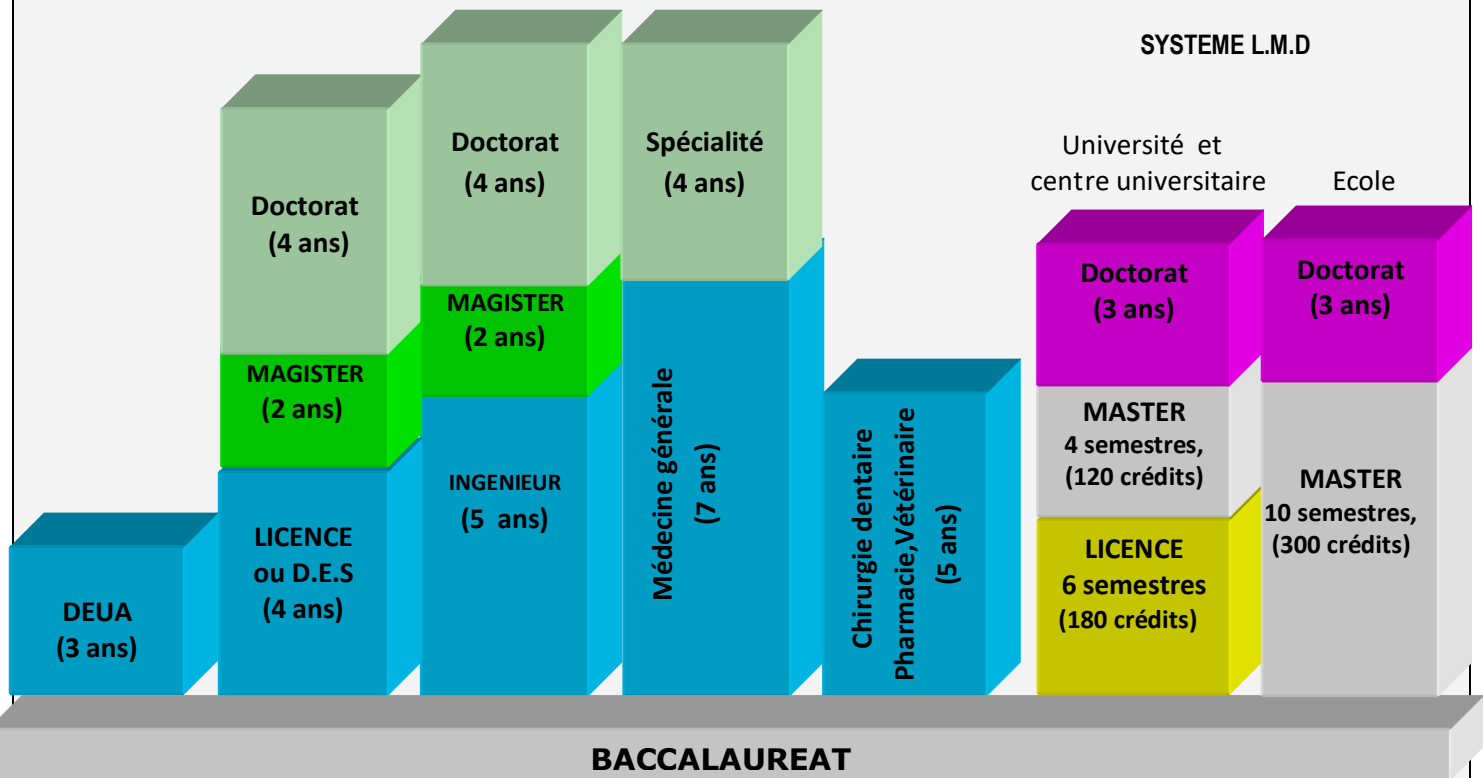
SYSTEME L.M.D

Doctorat (4 ans)

MAGISTER (2 ans)

LICENCE ou D.E.S (4 ans)

DEUA (3 ans)

Doctorat (4 ans)

MAGISTER (2 ans)

INGENIEUR (5 ans)

Spécialité (4 ans)

Médecine générale (7 ans)

Chirurgie dentaire Pharmacie,Vétérinaire (5 ans)

Université et centre universitaire

Doctorat (3 ans)

MASTER 4 semestres, (120 crédits)

LICENCE 6 semestres (180 crédits)

Ecole

Doctorat (3 ans)

MASTER 10 semestres, (300 crédits)

BACCALAUREAT